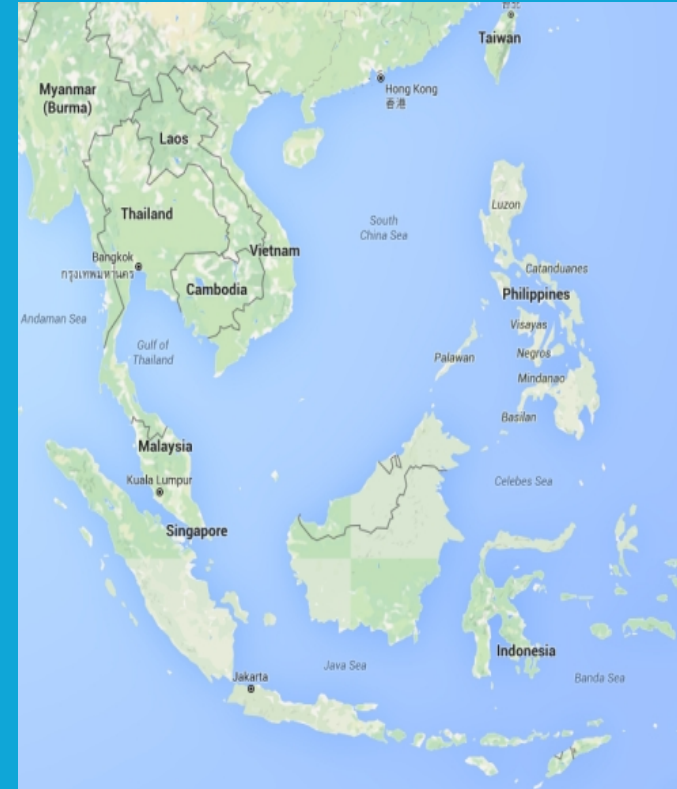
Taiwan

Myanmar (Burma)

Hong Kong
香港

Laos

Thailand

South China Sea

Luzon

Vietnam

Bangkok
กรุงเทพมหานคร

Catanduanes

Cambodia

Philippines

Andaman Sea

Visayas

Gulf of Thailand

Negros

Palawan

Mindanao

Basilan

Malaysia

Kuala Lumpur

Celebes Sea

Singapore

Java Sea

Indonesia

Jakarta

Banda Sea